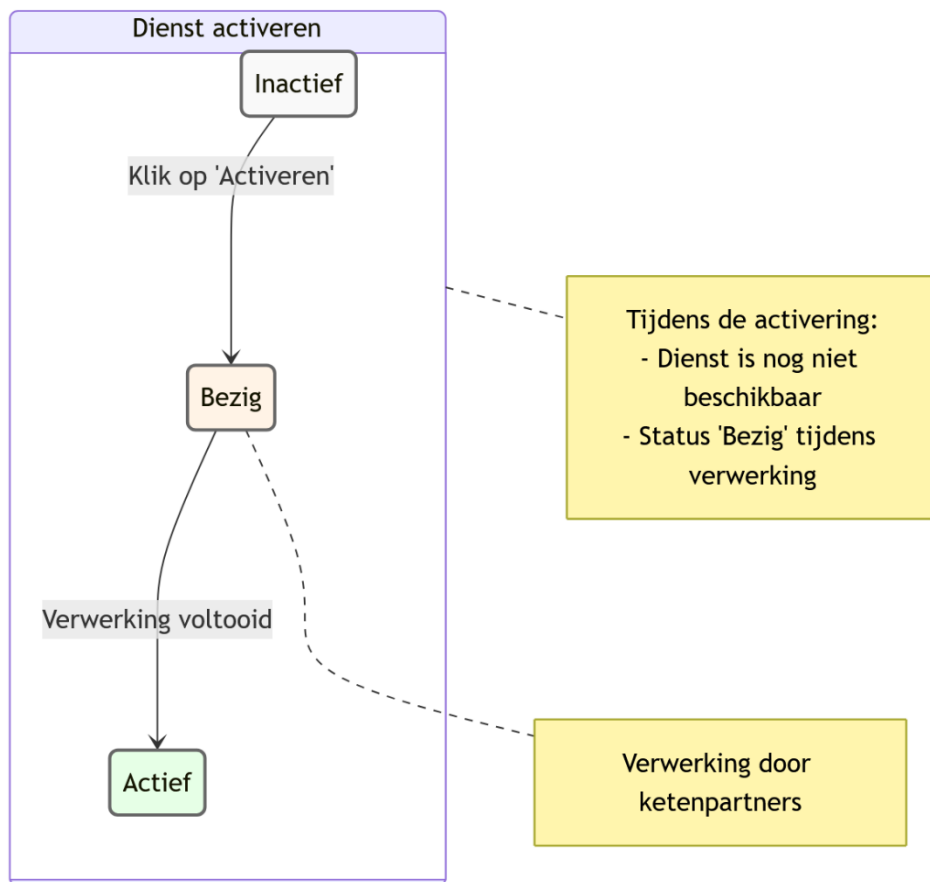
Dienst activeren

Inactief

Klik op 'Activeren'

Bezig

Verwerking voltooid

Actief

Tijdens de activering:
- Dienst is nog niet beschikbaar
- Status 'Bezig' tijdens verwerking

Verwerking door ketenpartners